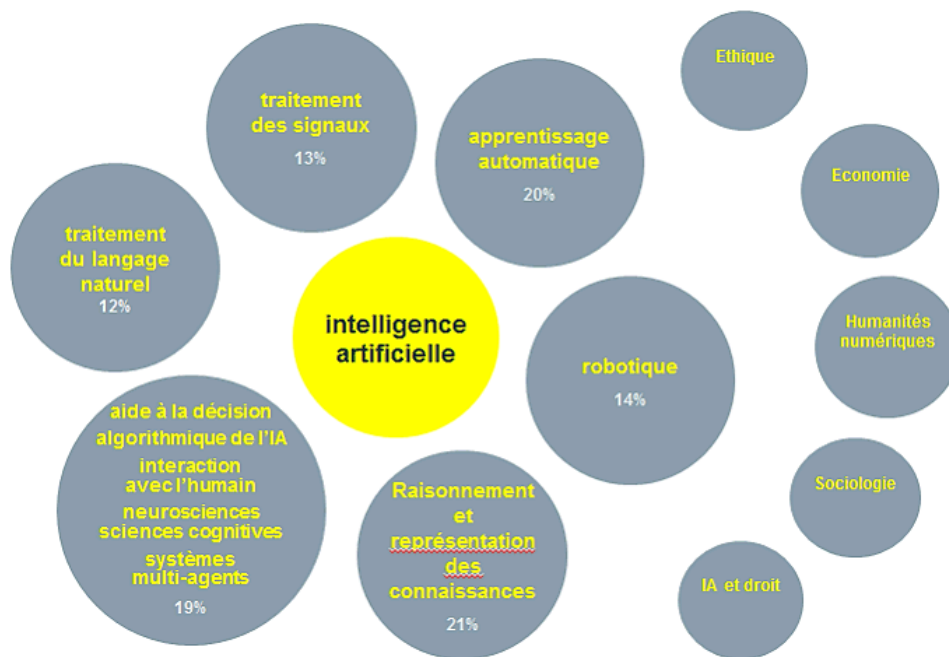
traitement des signaux
13%

apprentissage automatique
20%

Ethique

Economie

traitement du langage naturel
12%

intelligence artificielle

Humanités numériques

robotique
14%

aide à la décision
algorithmique de l'IA
interaction avec l'humain
neurosciences sciences cognitives
systèmes multi-agents
19%

Raisonnement et représentation des connaissances
21%

Sociologie

IA et droit